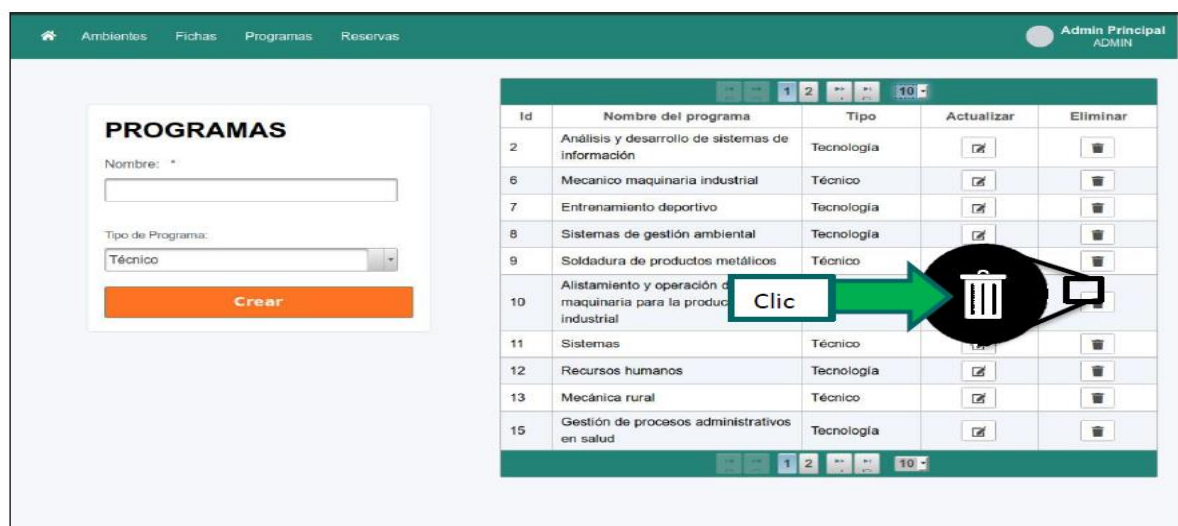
Ambientes Fichas Programas Reservas

Admin Principal
ADMIN

PROGRAMAS

Nombre: *

Tipo de Programa:

Técnico

Crear

1 2 10

| Id | Nombre del programa | Tipo | Actualizar | Eliminar |
|---|---|---|---|---|
| 2 | Análisis y desarrollo de sistemas de información | Tecnología | | |
| 6 | Mecanico maquinaria industrial | Técnico | | |
| 7 | Entrenamiento deportivo | Tecnología | | |
| 8 | Sistemas de gestión ambiental | Tecnología | | |
| 9 | Soldadura de productos metálicos | Técnico | | |
| 10 | Alistamiento y operación d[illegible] maquinaria para la produc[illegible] industrial | | | |
| 11 | Sistemas | Técnico | | |
| 12 | Recursos humanos | Tecnología | | |
| 13 | Mecánica rural | Técnico | | |
| 15 | Gestión de procesos administrativos en salud | Tecnología | | |

1 2 10

Clic